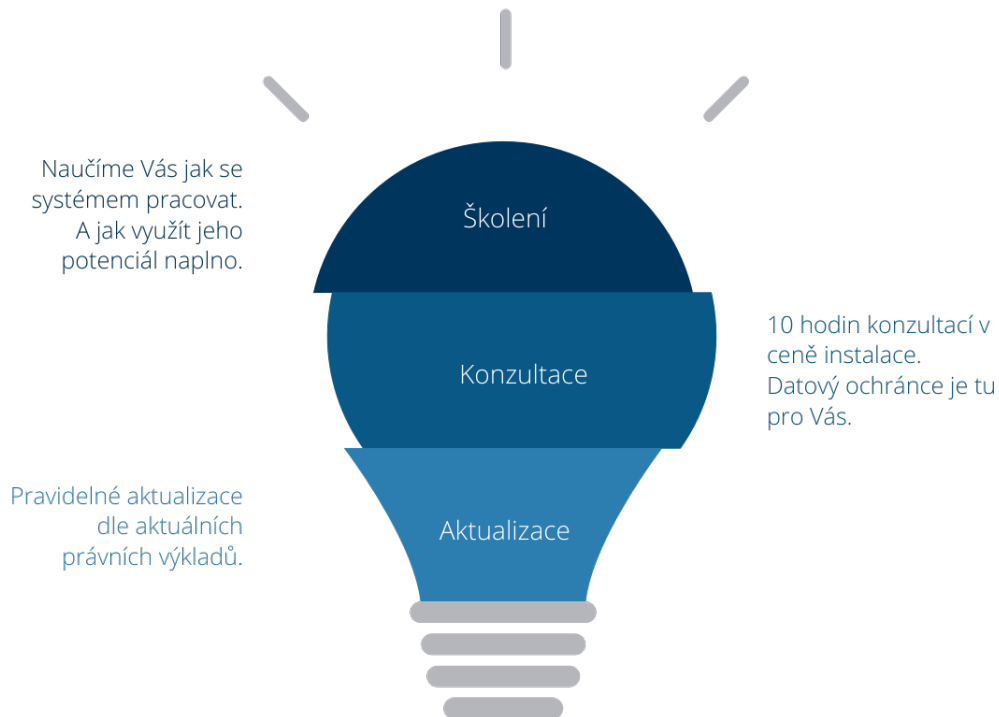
Naučíme Vás jak se systémem pracovat. A jak využít jeho potenciál naplno.

Školení

Konzultace

10 hodin konzultací v ceně instalace. Datový ochránce je tu pro Vás.

Pravidelné aktualizace dle aktuálních právních výkladů.

Aktualizace